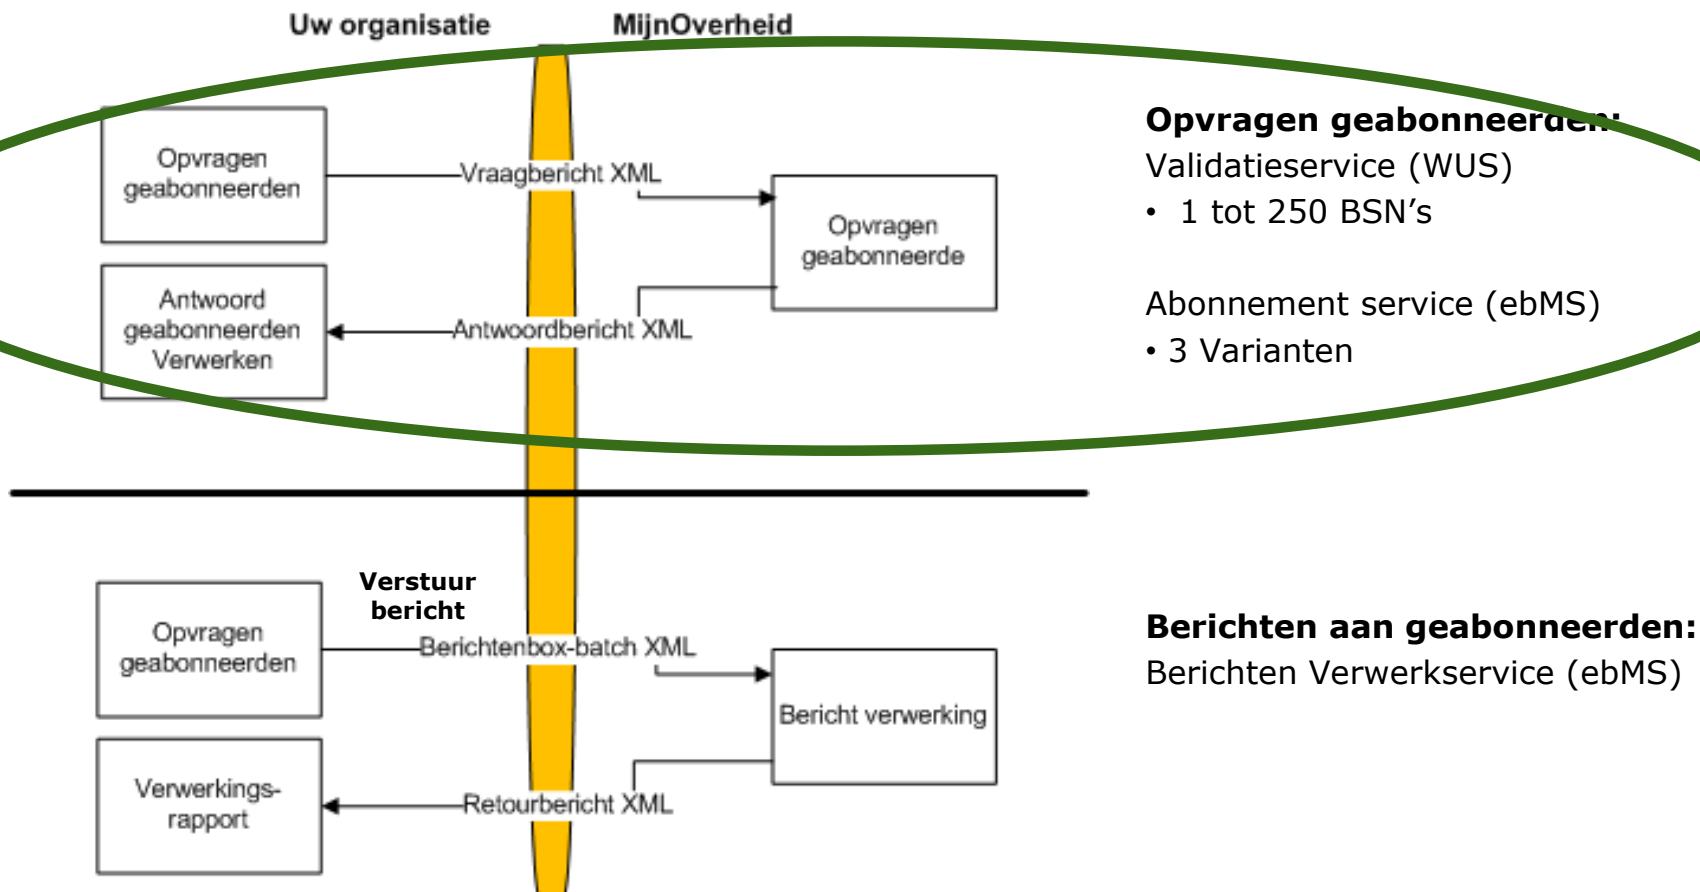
Uw organisatie

MijnOverheid

Opvragen geabonneerden

Vraagbericht XML

Opvragen geabonneerde

Antwoord geabonneerden Verwerken

Antwoordbericht XML

Opvragen geabonneerden:
Validatieservice (WUS)
• 1 tot 250 BSN's

Abonnement service (ebMS)
• 3 Varianten

Verstuur bericht

Opvragen geabonneerden

Berichtenbox-batch XML

Bericht verwerking

Verwerkings-rapport

Retourbericht XML

Berichten aan geabonneerden:
Berichten Verwerkservice (ebMS)